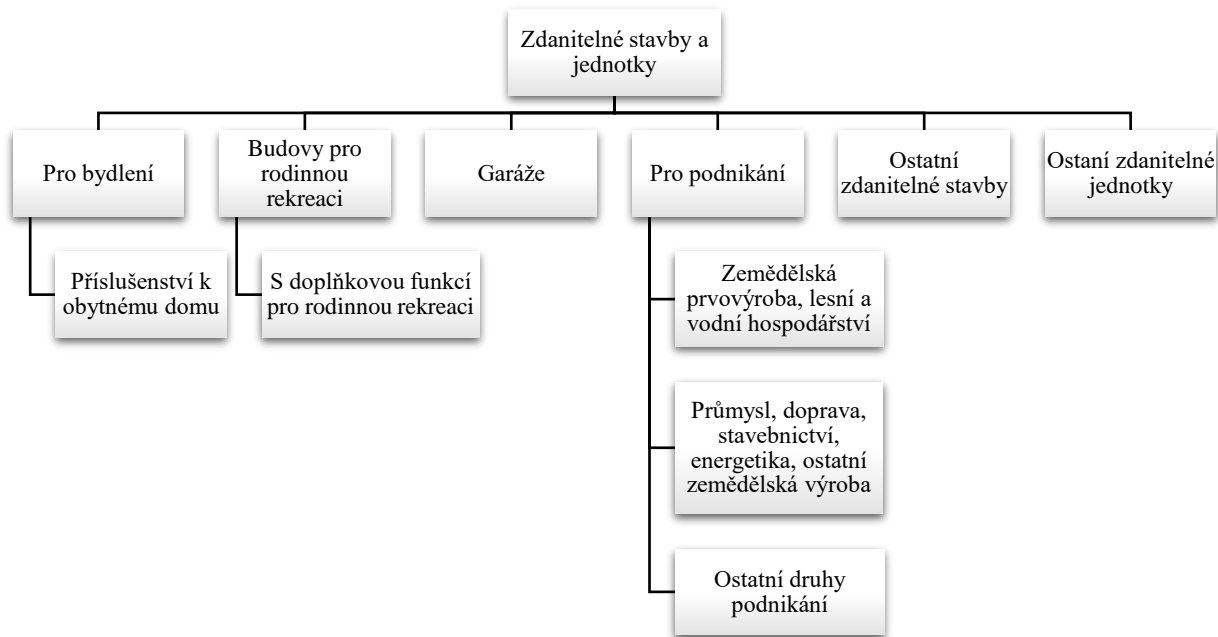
Zdanitelné stavby a jednotky

Pro bydlení

Příslušenství k obytnému domu

Budovy pro rodinnou rekreaci

S doplňkovou funkcí pro rodinnou rekreaci

Garáže

Pro podnikání

Zemědělská prvovýroba, lesní a vodní hospodářství

Průmysl, doprava, stavebnictví, energetika, ostatní zemědělská výroba

Ostatní druhy podnikání

Ostatní zdanitelné stavby

Ostaní zdanitelné jednotky